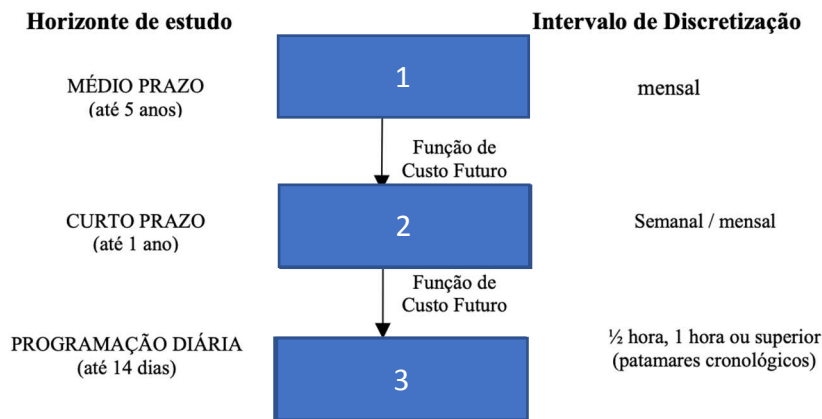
Horizonte de estudo

Intervalo de Discretização

MÉDIO PRAZO
(até 5 anos)

1

mensal

Função de
Custo Futuro

CURTO PRAZO
(até 1 ano)

2

Semanal / mensal

Função de
Custo Futuro

PROGRAMAÇÃO DIÁRIA
(até 14 dias)

3

½ hora, 1 hora ou superior
(patamares cronológicos)